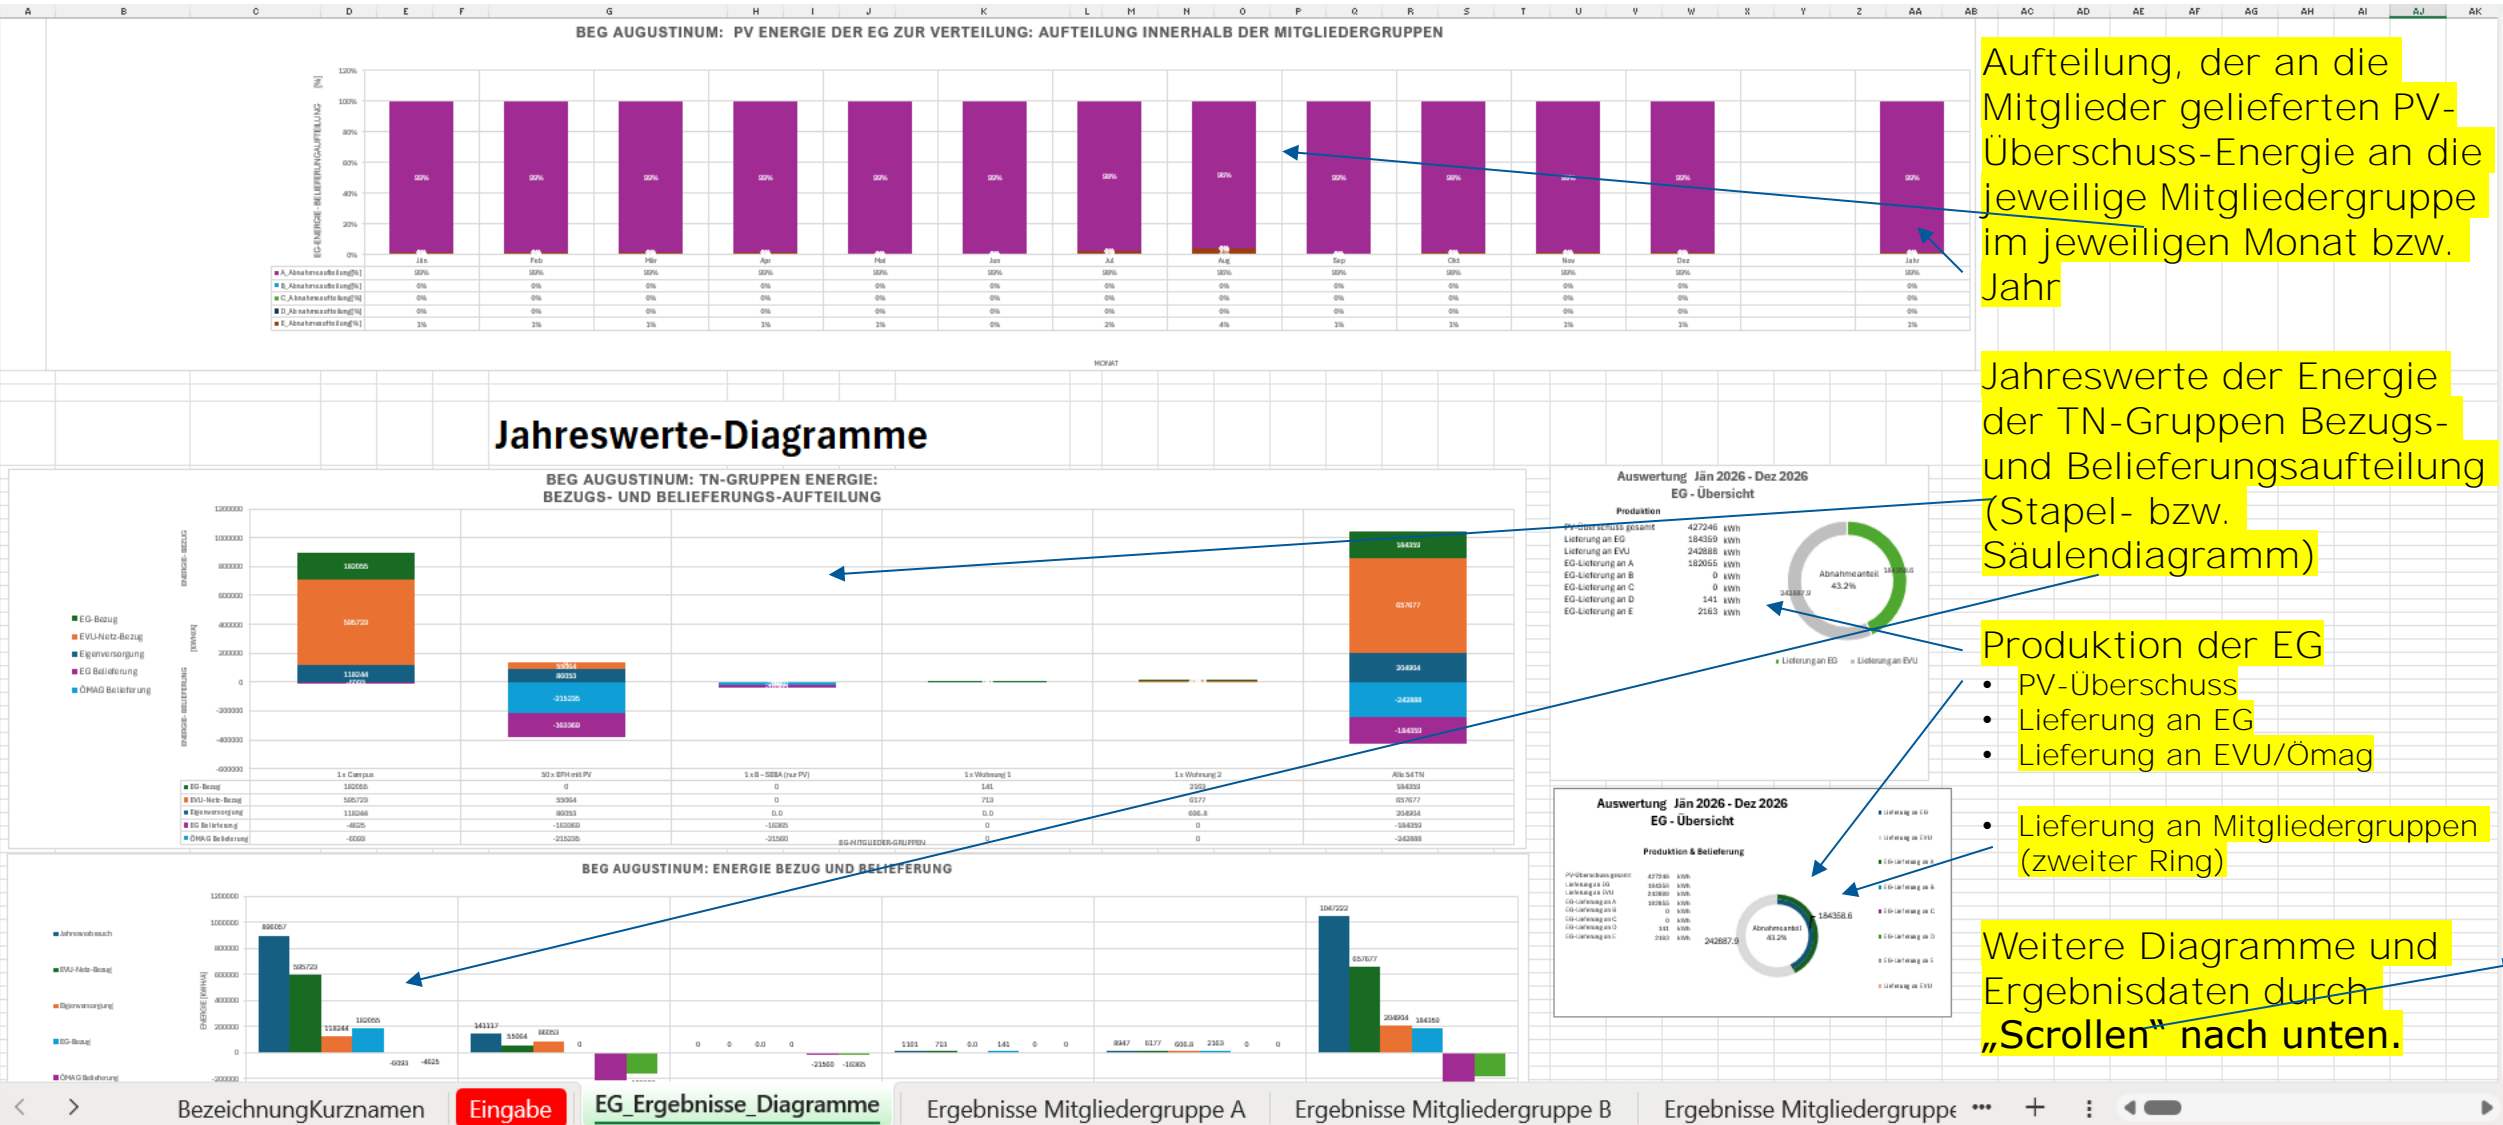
A B C D E F G H I J K L M N O P Q R S T U V W X Y Z AA AB AC AD AE AF AG AH AI AJ AK

BEG AUGUSTINUM: PV ENERGIE DER EG ZUR VERTEILUNG: AUFTEILUNG INNERHALB DER MITGLIEDERGRUPPEN

EG-ENERGIE-BELIEFERUNGSAUFTEILUNG [%]

| | Jän | Feb | Mär | Apr | Mai | Jun | Jul | Aug | Sep | Okt | Nov | Dez | Jahr |
|---|---|---|---|---|---|---|---|---|---|---|---|---|---|
| A_Abnahmeaufteilung[%] | 99% | 99% | 99% | 99% | 99% | 99% | 98% | 96% | 99% | 99% | 99% | 99% | 99% |
| B_Abnahmeaufteilung[%] | 0% | 0% | 0% | 0% | 0% | 0% | 0% | 0% | 0% | 0% | 0% | 0% | 0% |
| C_Abnahmeaufteilung[%] | 0% | 0% | 0% | 0% | 0% | 0% | 0% | 0% | 0% | 0% | 0% | 0% | 0% |
| D_Abnahmeaufteilung[%] | 0% | 0% | 0% | 0% | 0% | 0% | 0% | 0% | 0% | 0% | 0% | 0% | 0% |
| E_Abnahmeaufteilung[%] | 1% | 1% | 1% | 1% | 1% | 0% | 2% | 4% | 1% | 1% | 1% | 1% | 1% |

MONAT

Aufteilung, der an die Mitglieder gelieferten PV-Überschuss-Energie an die jeweilige Mitgliedergruppe im jeweiligen Monat bzw. Jahr

Jahreswerte-Diagramme

BEG AUGUSTINUM: TN-GRUPPEN ENERGIE: BEZUGS- UND BELIEFERUNGS-AUFTEILUNG

EG-Bezug
EVU-Netz-Bezug
Eigenversorgung
EG Belieferung
ÖMAG Belieferung

| | 1x Campus | 50 x EFH mit PV | 1 x B – SEBA (nur PV) | 1 x Wohnung 1 | 1 x Wohnung 2 | Alle 54 TN |
|---|---|---|---|---|---|---|
| EG-Bezug | 182065 | 0 | 0 | 141 | 2163 | 184359 |
| EVU-Netz-Bezug | 585723 | 55064 | 0 | 713 | 6177 | 657677 |
| Eigenversorgung | 118244 | 89353 | 0.0 | 0.0 | 606.8 | 304934 |
| EG Belieferung | -4625 | -163060 | -16365 | 0 | 0 | -184359 |
| ÖMAG Belieferung | -6093 | -215205 | -21560 | 0 | 0 | -242888 |

EG-MITGLIEDER-GRUPPEN

Jahreswerte der Energie der TN-Gruppen Bezugs- und Belieferungsaufteilung (Stapel- bzw. Säulendiagramm)

Auswertung Jän 2026 - Dez 2026
EG - Übersicht
Produktion
PV-Überschuss gesamt 427246 kWh
Lieferung an EG 184359 kWh
Lieferung an EVU 242888 kWh
EG-Lieferung an A 182065 kWh
EG-Lieferung an B 0 kWh
EG-Lieferung an C 0 kWh
EG-Lieferung an D 141 kWh
EG-Lieferung an E 2163 kWh
Abnahmeanteil 43.2%
184358.6
242887.9
Lieferung an EG Lieferung an EVU

Produktion der EG
• PV-Überschuss
• Lieferung an EG
• Lieferung an EVU/Ömag

Auswertung Jän 2026 - Dez 2026
EG - Übersicht
Produktion & Belieferung
Abnahmeanteil 43.2%
184358.6
242887.9

• Lieferung an Mitgliedergruppen (zweiter Ring)

BEG AUGUSTINUM: ENERGIE BEZUG UND BELIEFERUNG

Jahresverbrauch
EVU-Netz-Bezug
Eigenversorgung
EG-Bezug
ÖMAG Belieferung

ENERGIE [KWHA]
896057 585723 118244 182065 -6093 -4625
141117 55064 89353 0
0 0 0.0 0 -21560 -16365
1101 713 0.0 141 0 0
8947 6177 606.8 2163 0 0
1047222 657677 304934 184359

Weitere Diagramme und Ergebnisdaten durch „Scrollen“ nach unten.

BezeichnungKurznamen | Eingabe | EG_Ergebnisse_Diagramme | Ergebnisse Mitgliedergruppe A | Ergebnisse Mitgliedergruppe B | Ergebnisse Mitgliedergruppe ••• | +